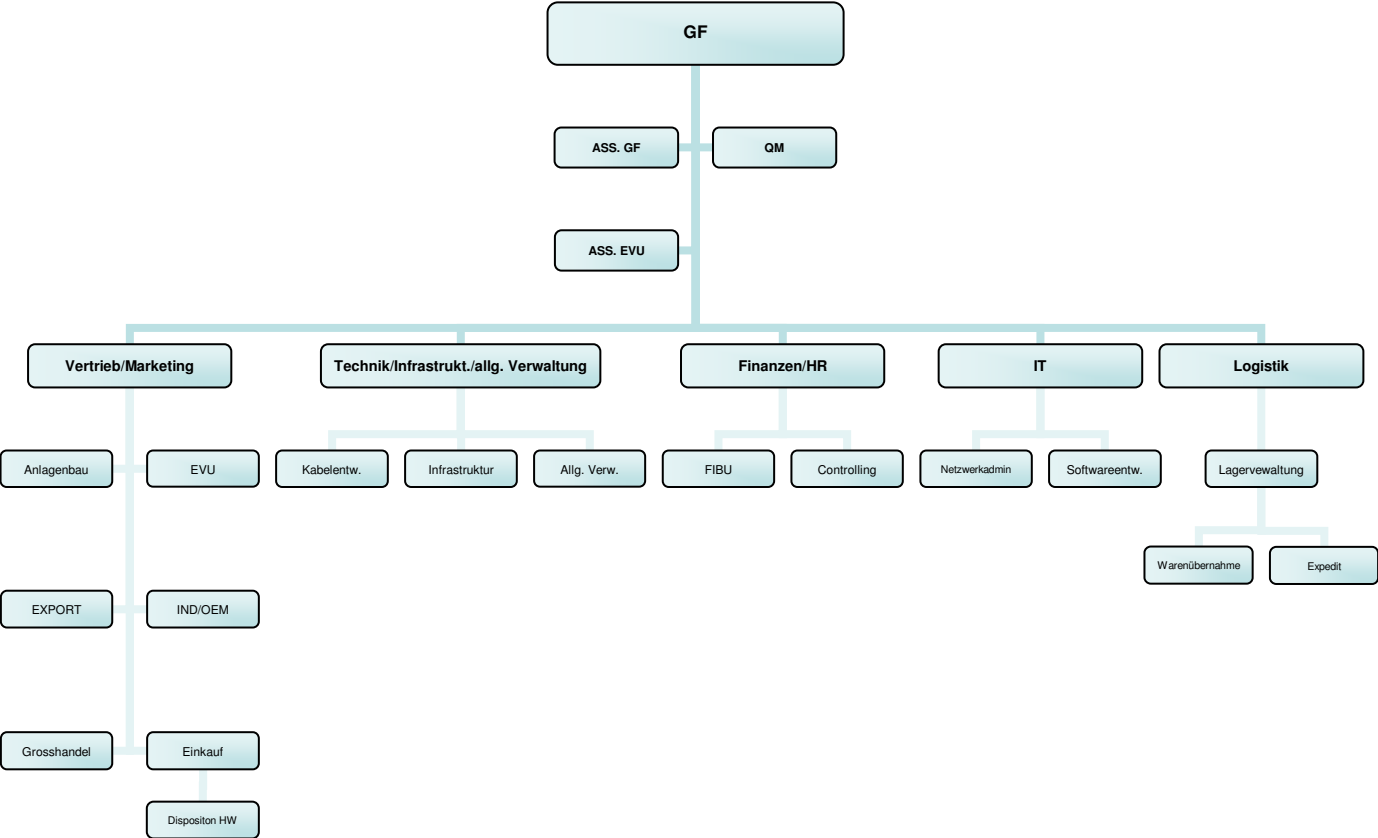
GF

ASS. GF

QM

ASS. EVU

Vertrieb/Marketing

Technik/Infrastrukt./allg. Verwaltung

Finanzen/HR

IT

Logistik

Anlagenbau

EVU

Kabelentw.

Infrastruktur

Allg. Verw.

FIBU

Controlling

Netzwerkadmin

Softwareentw.

Lagervewaltung

Warenübernahme

Expedit

EXPORT

IND/OEM

Grosshandel

Einkauf

Dispositon HW